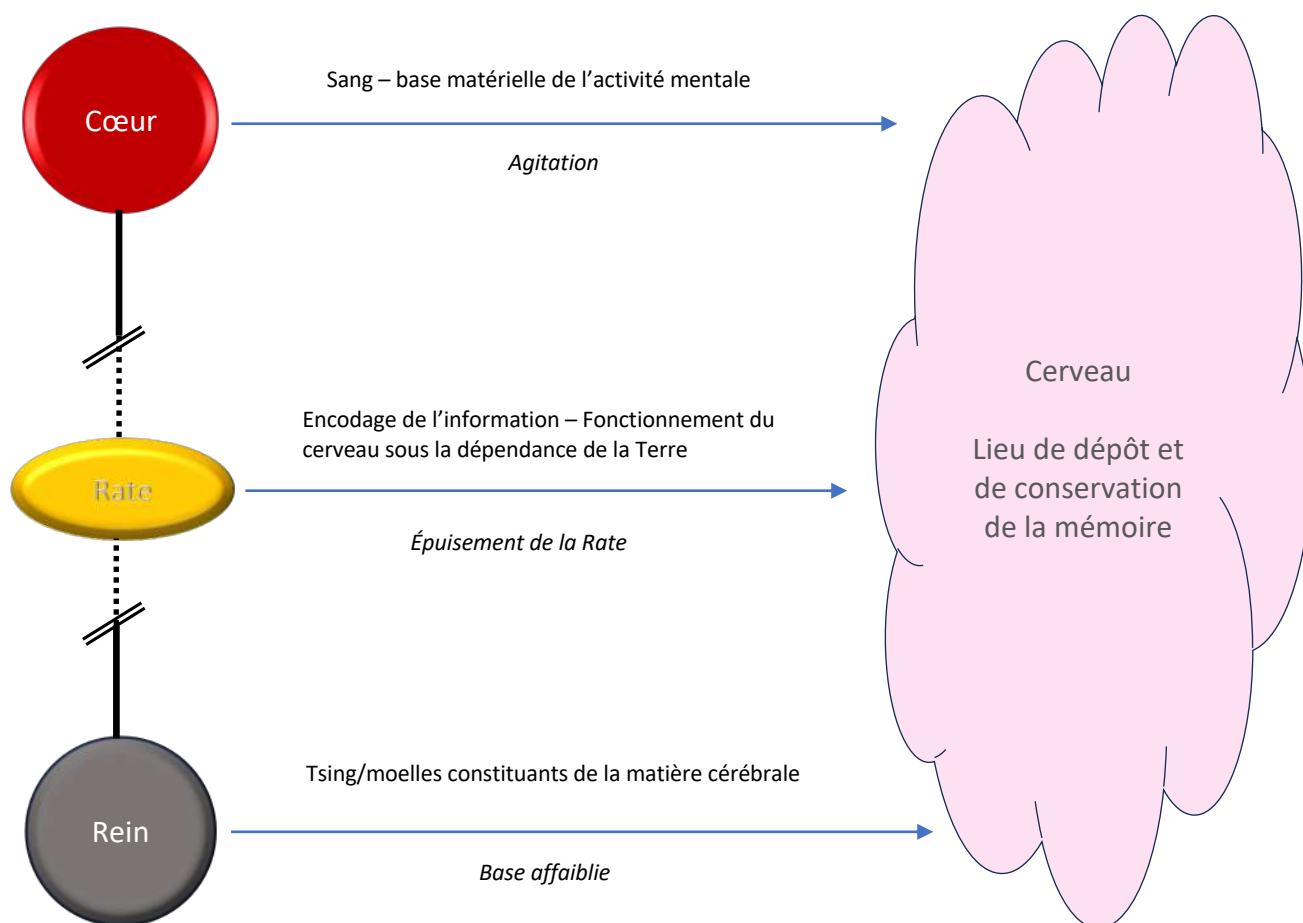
Cœur

Sang – base matérielle de l’activité mentale

*Agitation*

Rate

Encodage de l’information – Fonctionnement du cerveau sous la dépendance de la Terre

*Épuisement de la Rate*

Rein

Tsing/moelles constituants de la matière cérébrale

*Base affaiblie*

Cerveau

Lieu de dépôt et de conservation de la mémoire